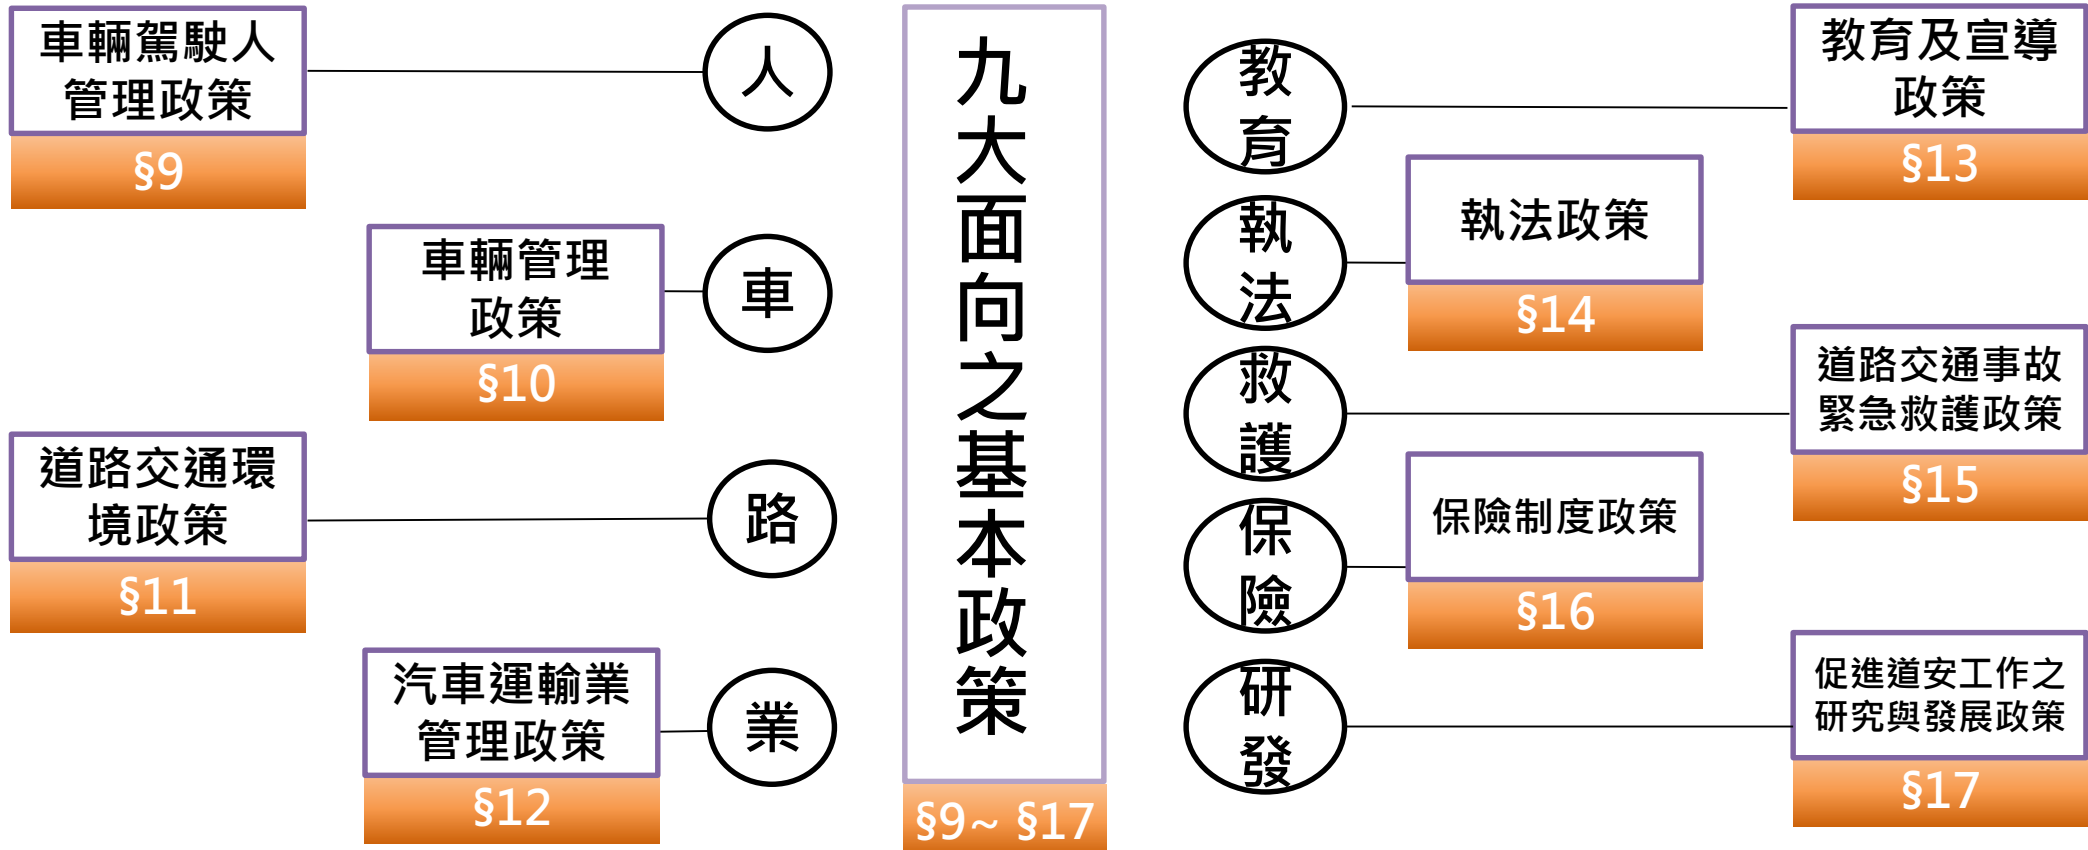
九大面向之基本政策
§9~ §17

車輛駕駛人管理政策
§9

人

車輛管理政策
§10

車

道路交通環境政策
§11

路

汽車運輸業管理政策
§12

業

教育

教育及宣導政策
§13

執法

執法政策
§14

救護

道路交通事故緊急救護政策
§15

保險

保險制度政策
§16

研發

促進道安工作之研究與發展政策
§17